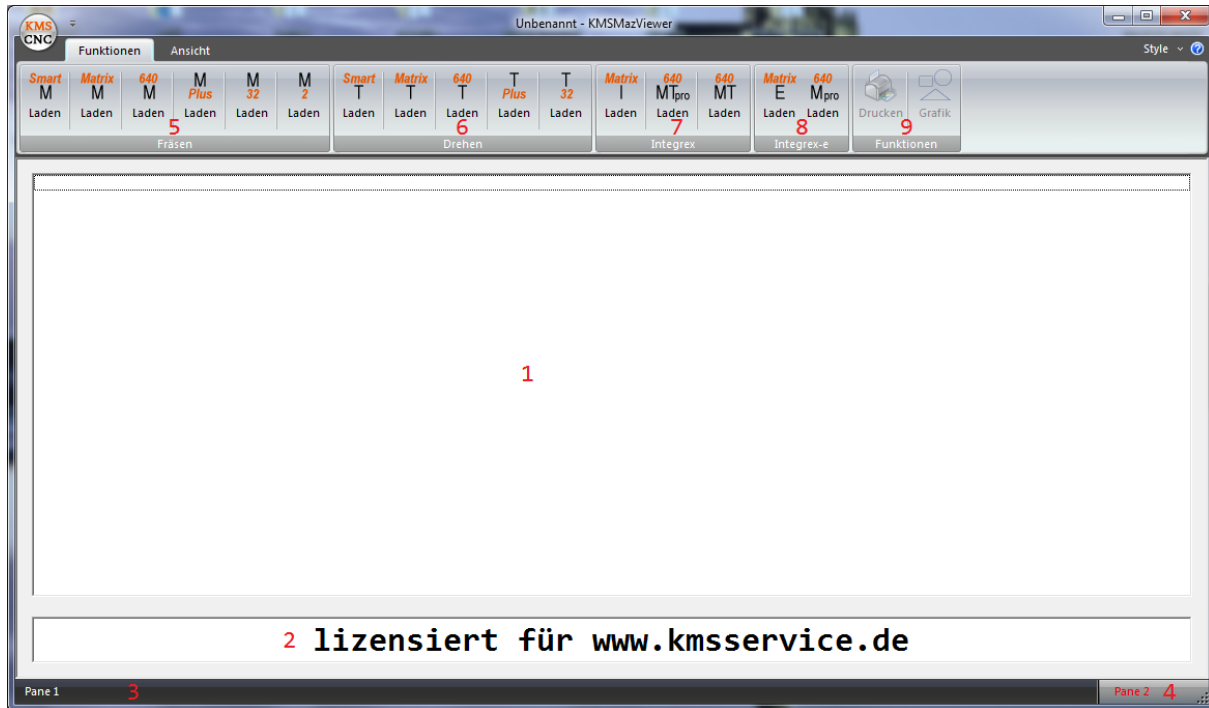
KMS CNC

Unbenannt - KMSMazViewer

Funktionen Ansicht

Style

Smart M Laden
Matrix M Laden
640 M Laden
M Plus Laden
M 32 Laden
M 2 Laden
5
Fräsen

Smart T Laden
Matrix T Laden
640 T Laden
T Plus Laden
T 32 Laden
6
Drehen

Matrix I Laden
640 MTpro Laden
640 MT Laden
7
Integrex

Matrix E Laden
640 Mpro Laden
8
Integrex-e

Drucken
Grafik
9
Funktionen

1

2 lizensiert für www.kmsservice.de

Pane 1 3

Pane 2 4